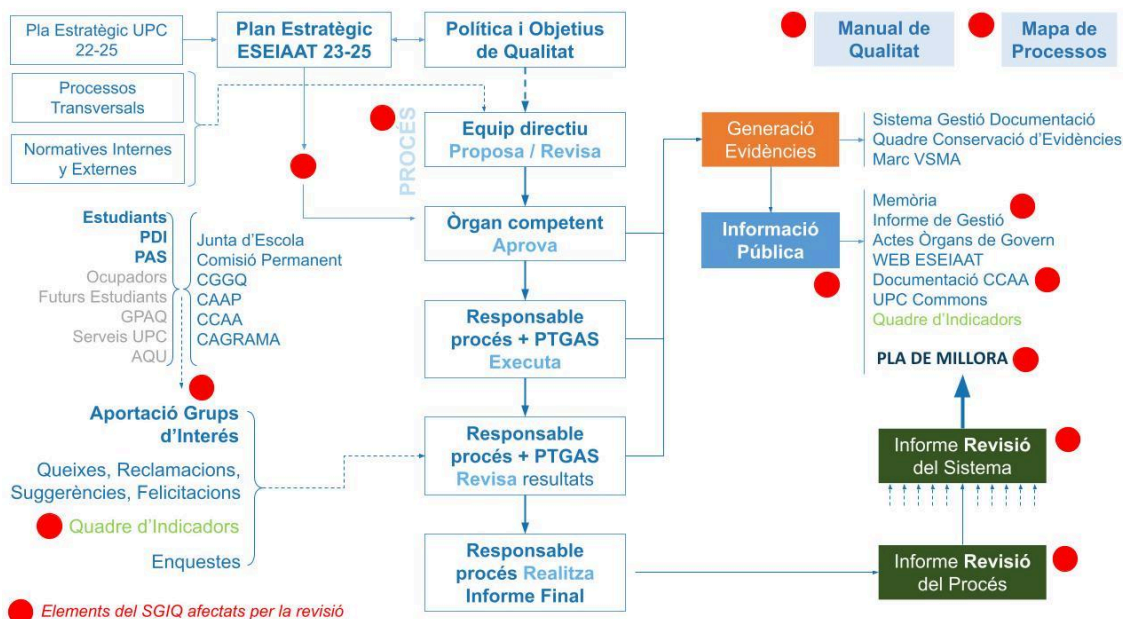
Pla Estratègic UPC 22-25

Plan Estratègic ESEIAAT 23-25

Política i Objetius de Qualitat

Manual de Qualitat

Mapa de Processos

Processos Transversals

Normatives Internes y Externes

PROCÉS

Equip directiu
Proposa / Revisa

Generació Evidències

Sistema Gestió Documentació
Quadre Conservació d'Evidències
Marc VSMA

Estudiants
PDI
PAS
Ocupadors
Futurs Estudiants
GPAQ
Serveis UPC
AQU

Junta d'Escola
Comisió Permanent
CGGQ
CAAP
CCAA
CAGRAMA

Òrgan competent
Aprova

Informació Pública

Memòria
Informe de Gestió
Actes Òrgans de Govern
WEB ESEIAAT
Documentació CCAA
UPC Commons
Quadre d'Indicadors

Responsable procés + PTGAS
Executa

PLA DE MILLORA

Aportació Grups d'Interés

Queixes, Reclamacions, Suggerències, Felicitacions

Quadre d'Indicadors

Enquestes

Responsable procés + PTGAS
Revisa resultats

Informe Revisió del Sistema

Responsable procés Realitza Informe Final

Informe Revisió del Procés

Elements del SGIQ afectats per la revisió